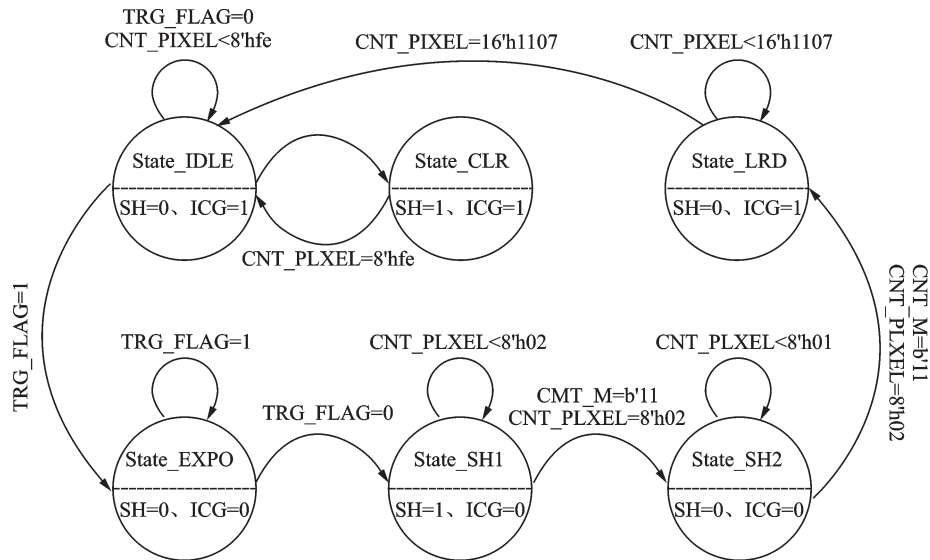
TRG_FLAG=0
CNT_PIXEL<8'hfe

CNT_PIXEL=16'h1107

CNT_PIXEL<16'h1107

State_IDLE
SH=0、ICG=1

State_CLR
SH=1、ICG=1

State_LRD
SH=0、ICG=1

CNT_PLXEL=8'hfe

TRG_FLAG=1

CNT_M=b'11
CNT_PLXEL=8'h02

TRG_FLAG=1

CNT_PLXEL<8'h02

CNT_PLXEL<8'h01

TRG_FLAG=0

CMT_M=b'11
CNT_PLXEL=8'h02

State_EXPO
SH=0、ICG=0

State_SH1
SH=1、ICG=0

State_SH2
SH=0、ICG=0